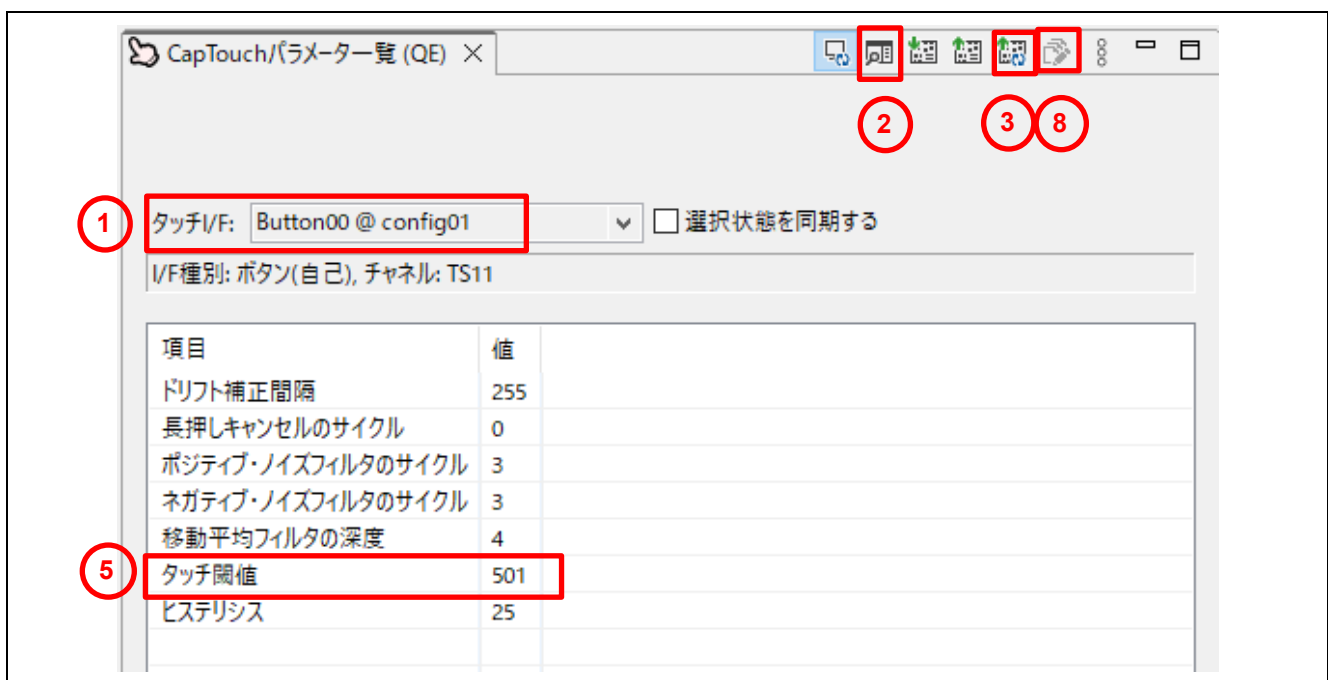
CapTouchパラメータ一覧 (QE) ✕

2 3 8

1 タッチI/F: Button00 @ config01 選択状態を同期する

I/F種別: ボタン(自己), チャネル: TS11

| 項目 | 値 |
|---|---|
| ドリフト補正間隔 | 255 |
| 長押しキャンセルのサイクル | 0 |
| ポジティブ・ノイズフィルタのサイクル | 3 |
| ネガティブ・ノイズフィルタのサイクル | 3 |
| 移動平均フィルタの深度 | 4 |
| タッチ閾値 | 501 |
| ヒステリシス | 25 |

5